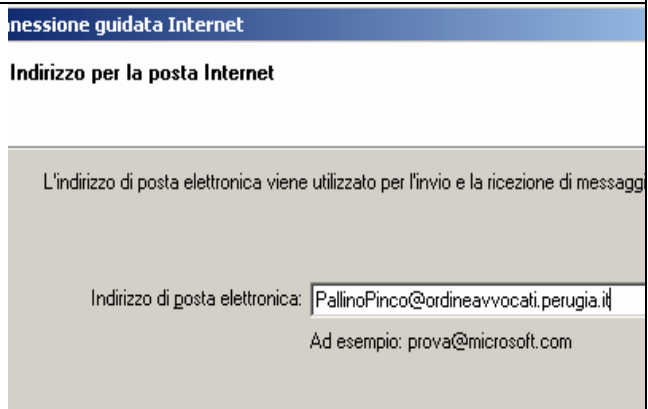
nessione guidata Internet

Indirizzo per la posta Internet

L'indirizzo di posta elettronica viene utilizzato per l'invio e la ricezione di messaggi

Indirizzo di posta elettronica: PallinoPinco@ordineavvocati.perugia.it

Ad esempio: prova@microsoft.com